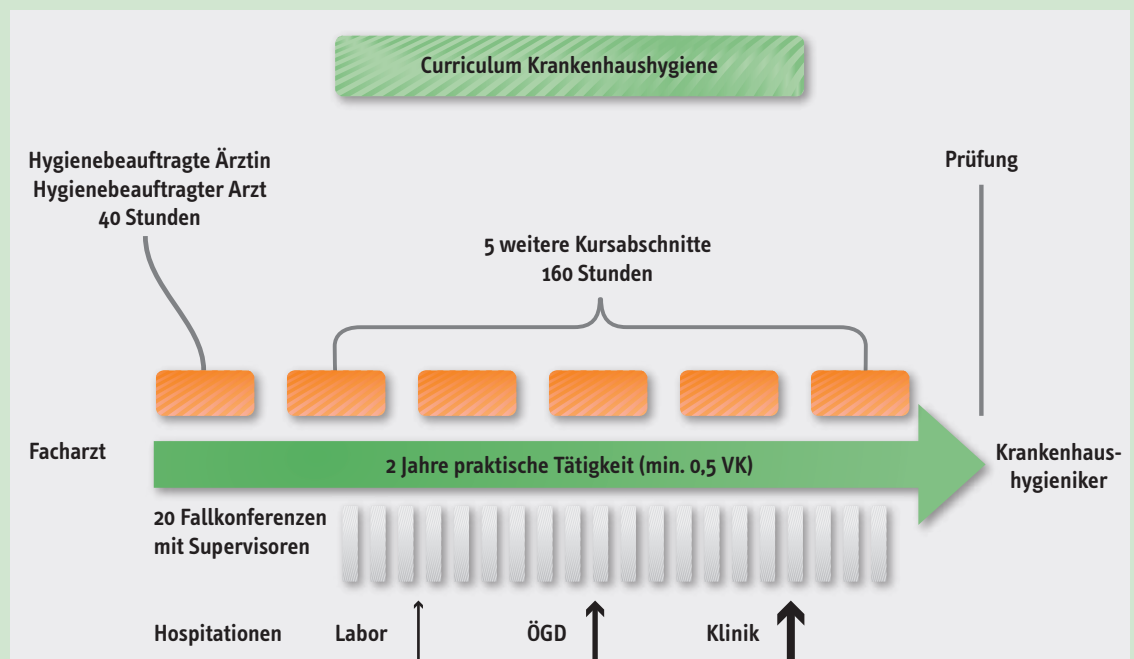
Curriculum Krankenhaushygiene

Hygienebeauftragte Ärztin
Hygienebeauftragter Arzt
40 Stunden

Prüfung

5 weitere Kursabschnitte
160 Stunden

Facharzt

2 Jahre praktische Tätigkeit (min. 0,5 VK)

Krankenhaushygieniker

20 Fallkonferenzen mit Supervisoren

Hospitationen

Labor

ÖGD

Klinik